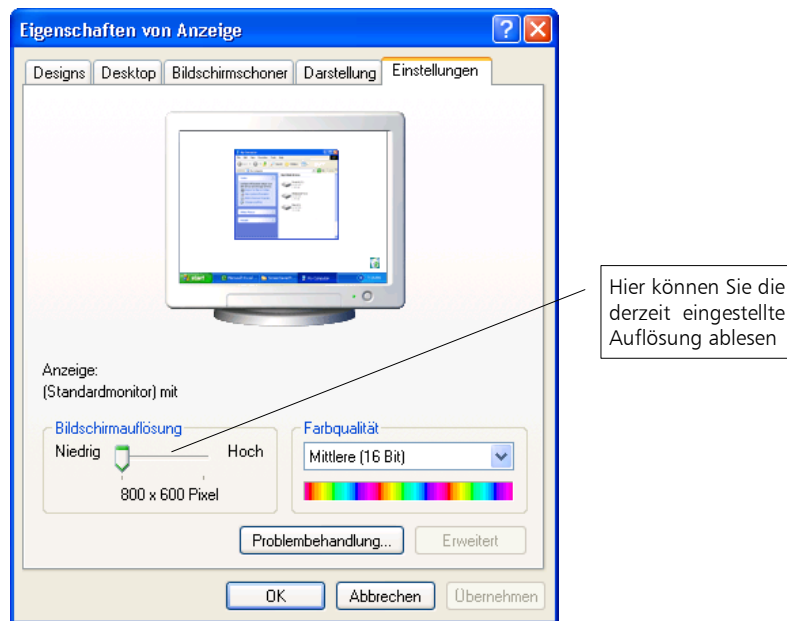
Eigenschaften von Anzeige

Designs | Desktop | Bildschirmschoner | Darstellung | Einstellungen

Hier können Sie die derzeit eingestellte Auflösung ablesen

Anzeige:
(Standardmonitor) mit

Bildschirmauflösung
Niedrig
Hoch
800 x 600 Pixel

Farbqualität
Mittlere (16 Bit)

Problembehandlung...
Erweitert

OK
Abbrechen
Übernehmen